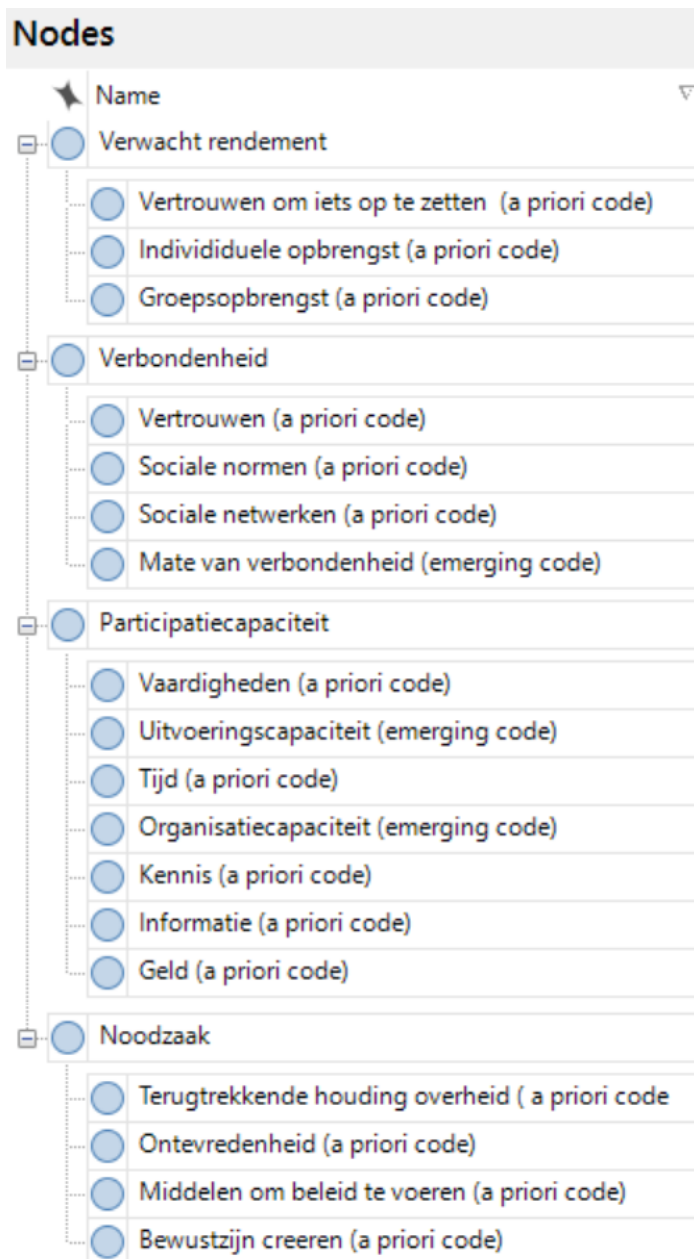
Nodes

Name

Verwacht rendement

Vertrouwen om iets op te zetten (a priori code)

Individiduele opbrengst (a priori code)

Groepsopbrengst (a priori code)

Verbondenheid

Vertrouwen (a priori code)

Sociale normen (a priori code)

Sociale netwerken (a priori code)

Mate van verbondenheid (emerging code)

Participatiecapaciteit

Vaardigheden (a priori code)

Uitvoeringscapaciteit (emerging code)

Tijd (a priori code)

Organisatiecapaciteit (emerging code)

Kennis (a priori code)

Informatie (a priori code)

Geld (a priori code)

Noodzaak

Terugtrekkende houding overheid ( a priori code

Ontevredenheid (a priori code)

Middelen om beleid te voeren (a priori code)

Bewustzijn creeren (a priori code)